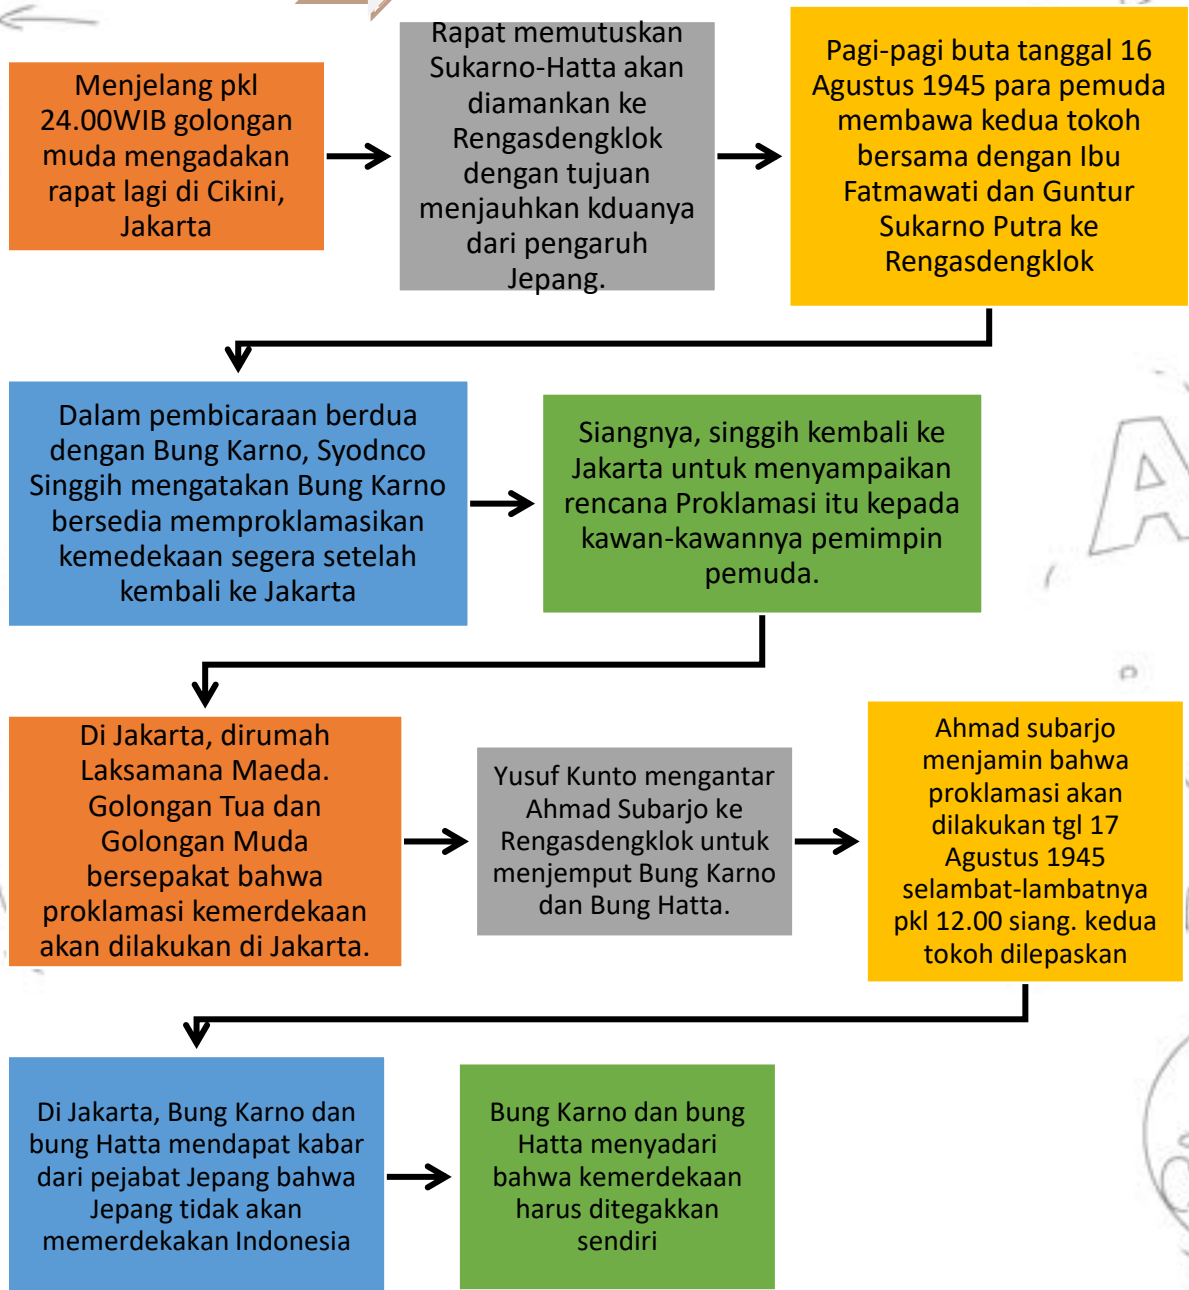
Menjelang pkl 24.00WIB golongan muda mengadakan rapat lagi di Cikini, Jakarta

Rapat memutuskan Sukarno-Hatta akan diamankan ke Rengasdengklok dengan tujuan menjauhkan kduanya dari pengaruh Jepang.

Pagi-pagi buta tanggal 16 Agustus 1945 para pemuda membawa kedua tokoh bersama dengan Ibu Fatmawati dan Guntur Sukarno Putra ke Rengasdengklok

Dalam pembicaraan berdua dengan Bung Karno, Syodnco Singgih mengatakan Bung Karno bersedia memproklamasikan kemedekaan segera setelah kembali ke Jakarta

Siangnya, singgih kembali ke Jakarta untuk menyampaikan rencana Proklamasi itu kepada kawan-kawannya pemimpin pemuda.

Di Jakarta, dirumah Laksamana Maeda. Golongan Tua dan Golongan Muda bersepakat bahwa proklamasi kemerdekaan akan dilakukan di Jakarta.

Yusuf Kunto mengantar Ahmad Subarjo ke Rengasdengklok untuk menjemput Bung Karno dan Bung Hatta.

Ahmad subarjo menjamin bahwa proklamasi akan dilakukan tgl 17 Agustus 1945 selambat-lambatnya pkl 12.00 siang. kedua tokoh dilepaskan

Di Jakarta, Bung Karno dan bung Hatta mendapat kabar dari pejabat Jepang bahwa Jepang tidak akan memerdekakan Indonesia

Bung Karno dan bung Hatta menyadari bahwa kemerdekaan harus ditegakkan sendiri